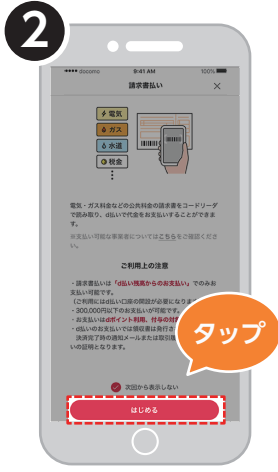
2

●●●●● docomo 9:41 AM 100%

請求書払い ×

電気
ガス
水道
税金

電気・ガス料金などの公共料金の請求書をコードリーダで読み取り、d払いで代金をお支払いすることができます。

お支払い可能な事業者については こちら をご確認ください。

ご利用上の注意

・請求書払いは「d払い残高からのお支払い」でのみお支払い可能です。
(ご利用にはd払い口座の開設が必要になりま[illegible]
・300,000円以下のお支払いが可能です。
・お支払いはdポイント利用、付与の対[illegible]
・d払いのお支払いでは領収書は発行さ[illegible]
決済完了時の通知メールまたは取引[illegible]
いの証明となります。

タップ

次回から表示しない

はじめる